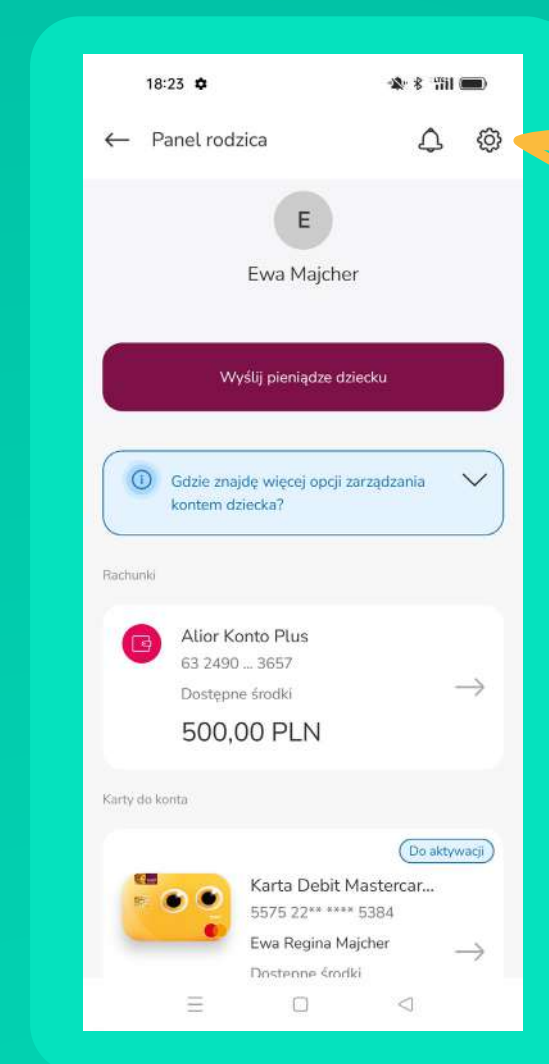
18:23

Panel rodzica

E

Ewa Majcher

Wyślij pieniądze dziecku

Gdzie znajdę więcej opcji zarządzania kontem dziecka?

Rachunki

Alior Konto Plus
63 2490 ... 3657
Dostępne środki
500,00 PLN

Karty do konta

Do aktywacji
Karta Debit Mastercar...
5575 22** **** 5384
Ewa Regina Majcher
Dostepne środki